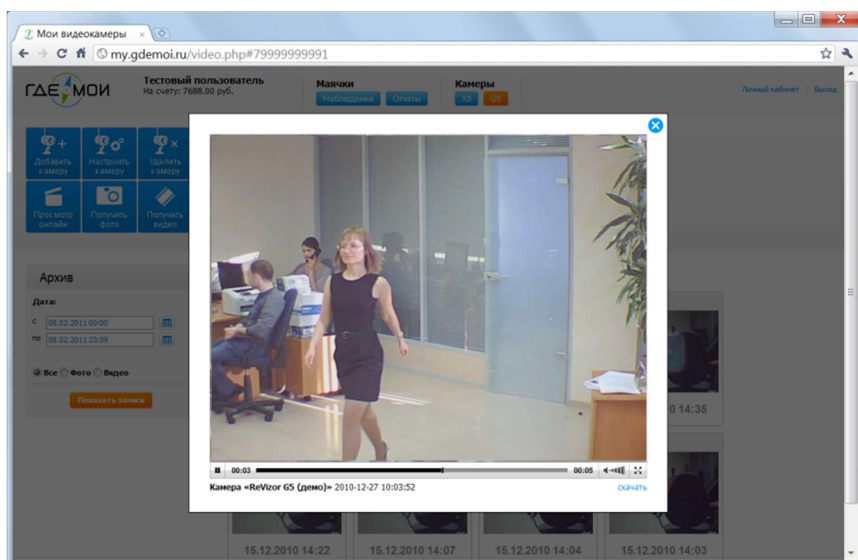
Мои видеокамеры ×

my.gdemoi.ru/video.php#79999999991

ГДЕ МОИ

Тестовый пользователь
На счету: 7688.00 руб.

Маячки
Наблюдение Отчеты

Камеры
XII G5

Личный кабинет | Выход

Добавить камеру
Настроить камеру
Удалить камеру
Просмотр онлайн
Получить фото
Получить видео

Архив

Дата:
с 08.02.2011 00:00
по 08.02.2011 23:59

Все Фото Видео

Показать записи

00:03
00:05

Камера «ReVizor G5 (демо)» 2010-12-27 10:03:52
скачать

0 14:35

15.12.2010 14:22
15.12.2010 14:07
15.12.2010 14:04
15.12.2010 14:03